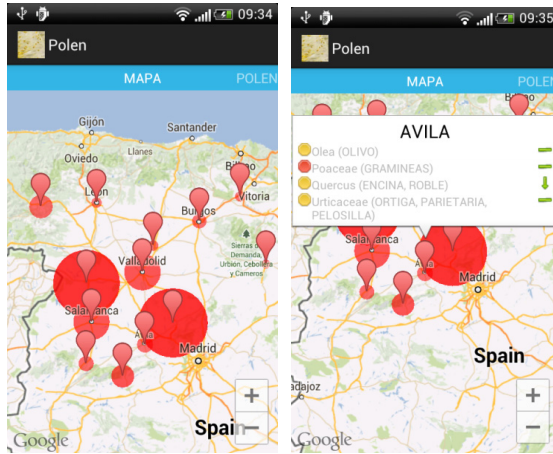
09:34

Polen

MAPA

POLEN

Gijón

Santander

Oviedo

Llanes

Bilbao

Vitoria

Burgos

Sierras de la Demanda, Urbión, Cebollera y Cameros

Valladolid

Salamanca

Ávila

Madrid

Spain

+

−

Google

09:35

Polen

MAPA

POLEN

AVILA

Olea (OLIVO)

Poaceae (GRAMINEAS)

Quercus (ENCINA, ROBLE)

Urticaceae (ORTIGA, PARIETARIA, PELOSILLA)

Salamanca

Ávila

Madrid

Spain

Badajoz

+

−

Google